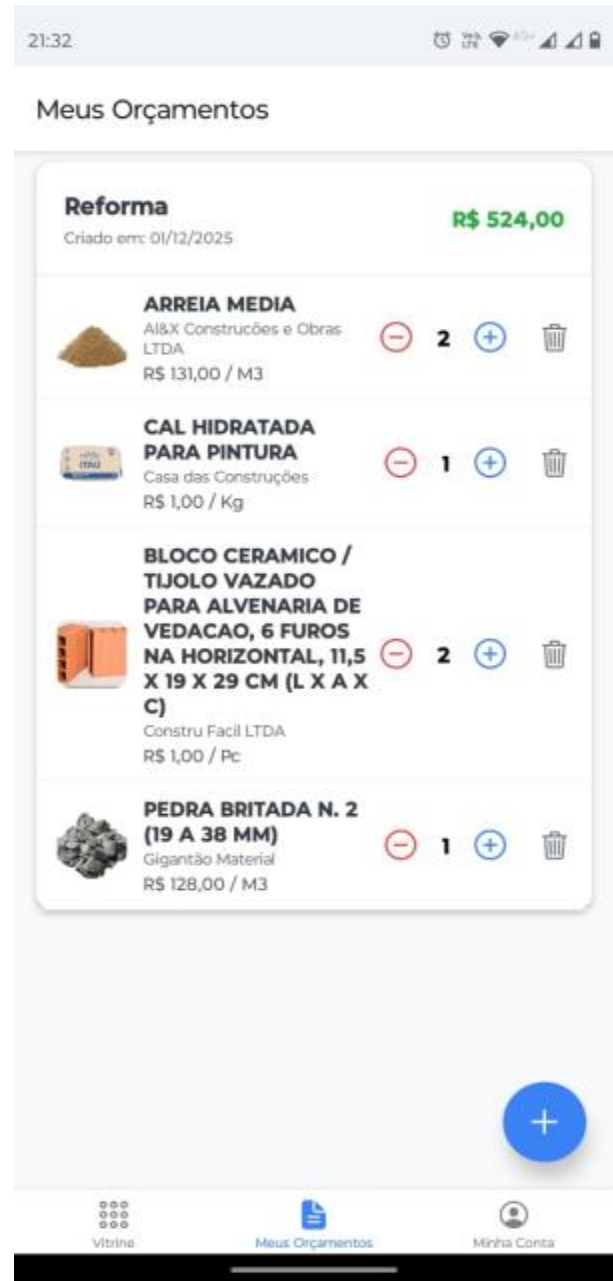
21:32

Meus Orçamentos

Reforma
Criado em: 01/12/2025

R$ 524,00

ARREIA MEDIA
Al&X Construcões e Obras LTDA
R$ 131,00 / M3
2

CAL HIDRATADA PARA PINTURA
Casa das Construções
R$ 1,00 / Kg
1

BLOCO CERAMICO / TIJOLO VAZADO PARA ALVENARIA DE VEDACAO, 6 FUROS NA HORIZONTAL, 11,5 X 19 X 29 CM (L X A X C)
Constru Facil LTDA
R$ 1,00 / Pc
2

PEDRA BRITADA N. 2 (19 A 38 MM)
Gigantão Material
R$ 128,00 / M3
1

+

Vitrine
Meus Orçamentos
Minha Conta